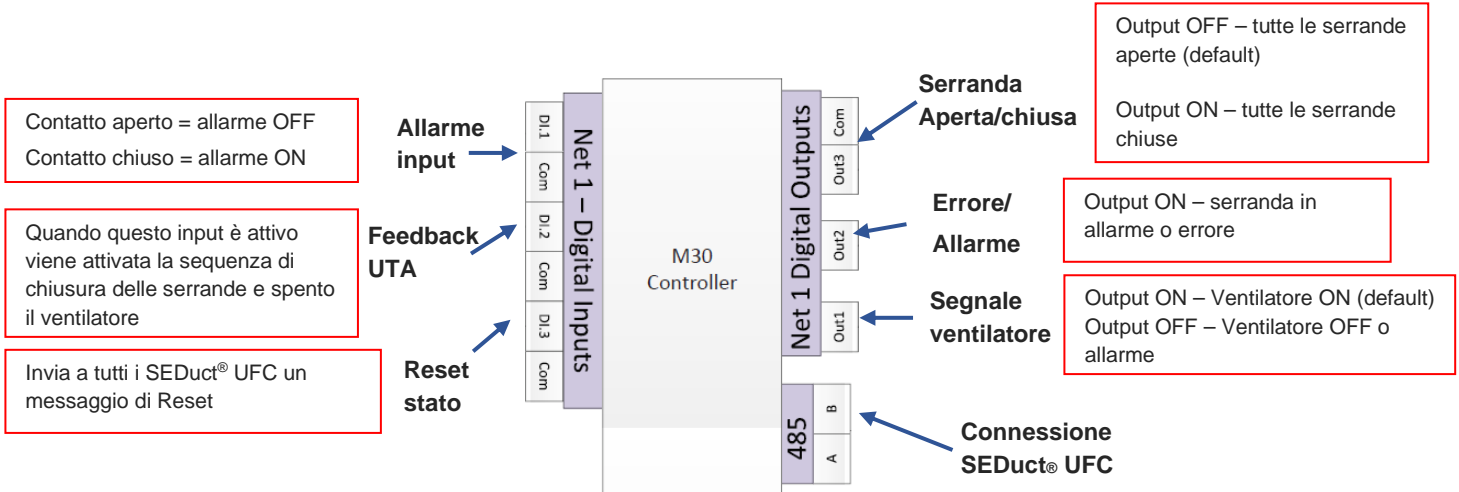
Contatto aperto = allarme OFF
Contatto chiuso = allarme ON

Quando questo input è attivo viene attivata la sequenza di chiusura delle serrande e spento il ventilatore

Invia a tutti i SEDuct® UFC un messaggio di Reset

Allarme input

Feedback UTA

Reset stato

DI.1
Com
DI.2
Com
DI.3
Com

Net 1 – Digital Inputs

M30 Controller

Net 1 Digital Outputs

Com
Out3
Out2
Out1

485
B
A

Serranda Aperta/chiusa

Errore/ Allarme

Segnale ventilatore

Connessione SEDuct® UFC

Output OFF – tutte le serrande aperte (default)

Output ON – tutte le serrande chiuse

Output ON – serranda in allarme o errore

Output ON – Ventilatore ON (default)
Output OFF – Ventilatore OFF o allarme